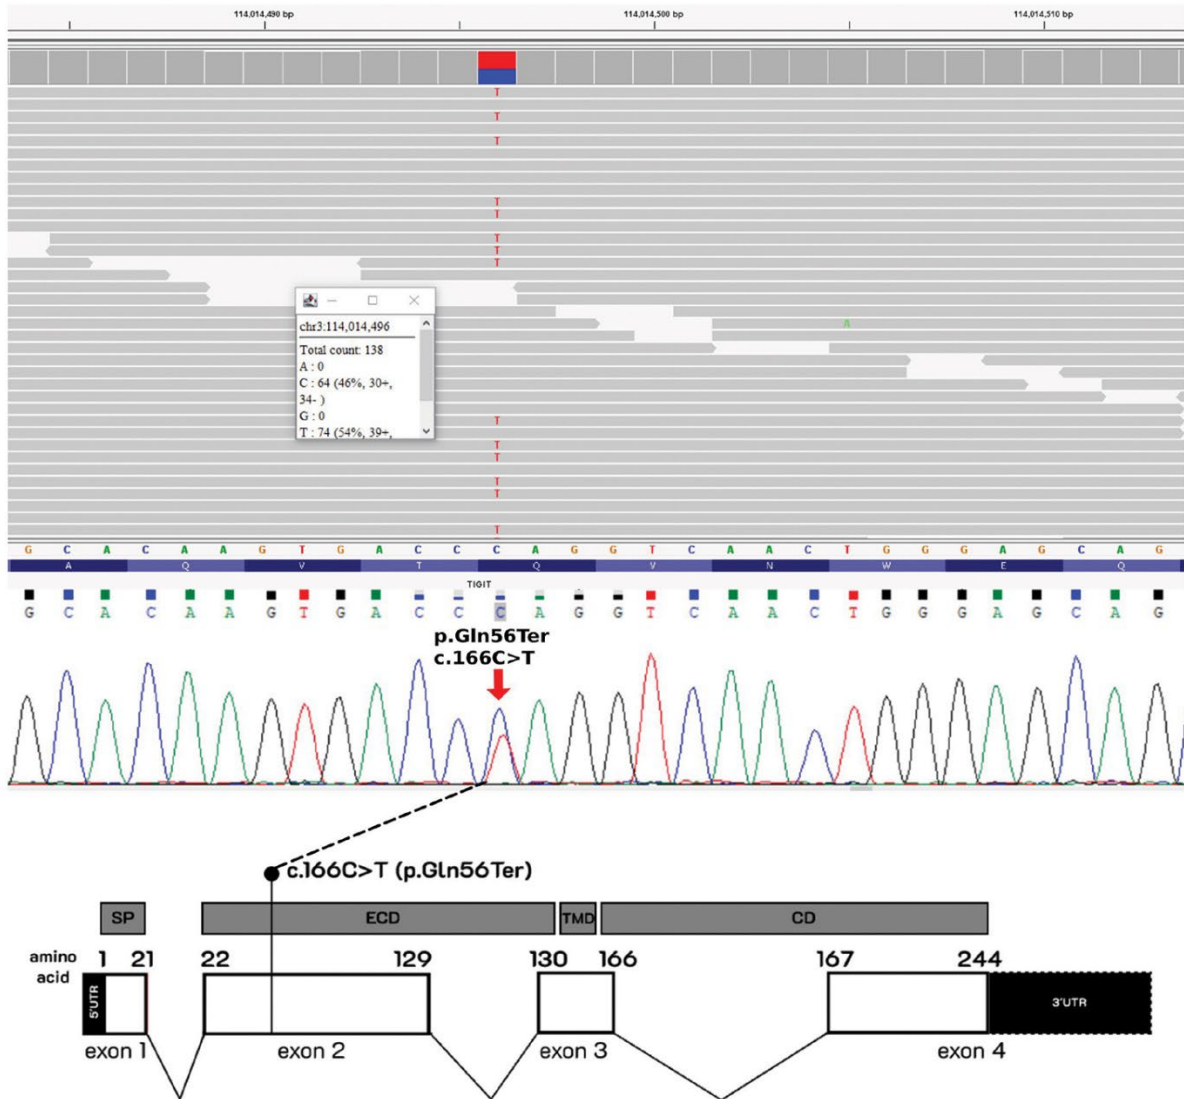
114,014,490 bp
114,014,500 bp
114,014,510 bp

T
T
T
T
T
T
T
T

chr3:114,014,496
Total count: 138
A : 0
C : 64 (46%, 30+, 34- )
G : 0
T : 74 (54%, 39+,

A

T
T
T
T
T
T

G C A C A A G T G A C C C A G G T C A A C T G G G A G C A G
A Q V T Q V N W E Q
TIGIT
G C A C A A G T G A C C C A G G T C A A C T G G G A G C A G

p.Gln56Ter
c.166C>T

c.166C>T (p.Gln56Ter)

SP
ECD
TMD
CD

amino acid
1 21 22 129 130 166 167 244
5'UTR
3'UTR
exon 1
exon 2
exon 3
exon 4